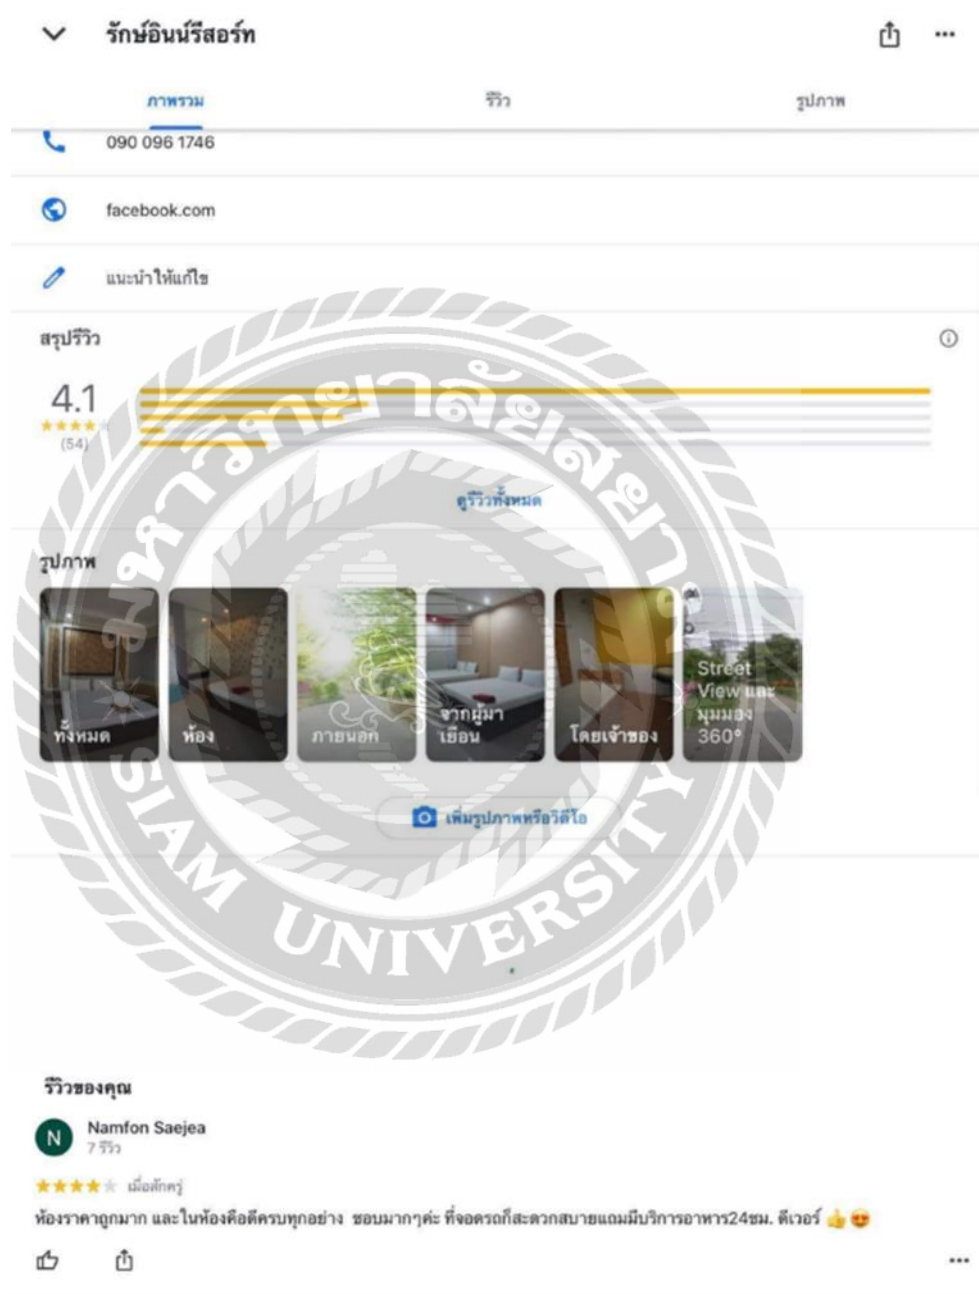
รักษ์อินน์รีสอร์ท

ภาพรวม

รีวิว

รูปภาพ

090 096 1746

facebook.com

แนะนำให้แก้ไข

สรุปรีวิว

4.1

(54)

ดูรีวิวทั้งหมด

รูปภาพ

ทั้งหมด

ห้อง

ภายนอก

จากผู้มาเยือน

โดยเจ้าของ

Street View และมุมมอง 360°

เพิ่มรูปภาพหรือวิดีโอ

มหาวิทยาลัยสยาม

SIAM UNIVERSITY

รีวิวของคุณ

N

Namfon Saejea

7 รีวิว

เมื่อสักครู่

ห้องราคาถูกมาก และในห้องคือดีครบทุกอย่าง ชอบมากๆค่ะ ที่จอดรถก็สะดวกสบายแถมมีบริการอาหาร24ชม. ดีเวอร์